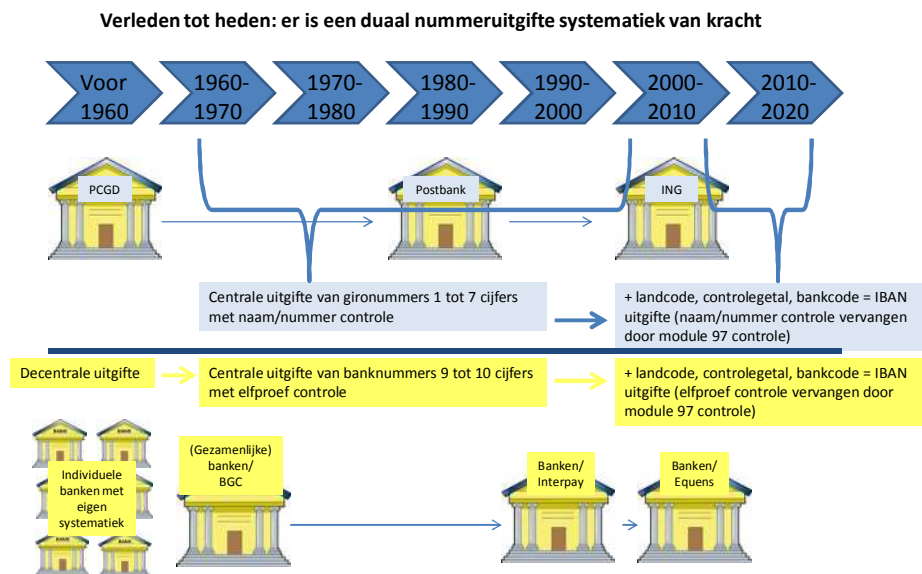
Verleden tot heden: er is een duaal nummeruitgifte systematiek van kracht

Voor 1960

1960-1970

1970-1980

1980-1990

1990-2000

2000-2010

2010-2020

PCGD

Postbank

ING

Centrale uitgifte van gironummers 1 tot 7 cijfers met naam/nummer controle

+ landcode, controlegetal, bankcode = IBAN uitgifte (naam/nummer controle vervangen door module 97 controle)

Decentrale uitgifte

Centrale uitgifte van banknummers 9 tot 10 cijfers met elfproef controle

+ landcode, controlegetal, bankcode = IBAN uitgifte (elfproef controle vervangen door module 97 controle)

BANK

BANK

Individuele banken met eigen systematiek

BANK

BANK

(Gezamenlijke) banken/ BGC

Banken/ Interpay

Banken/ Equens